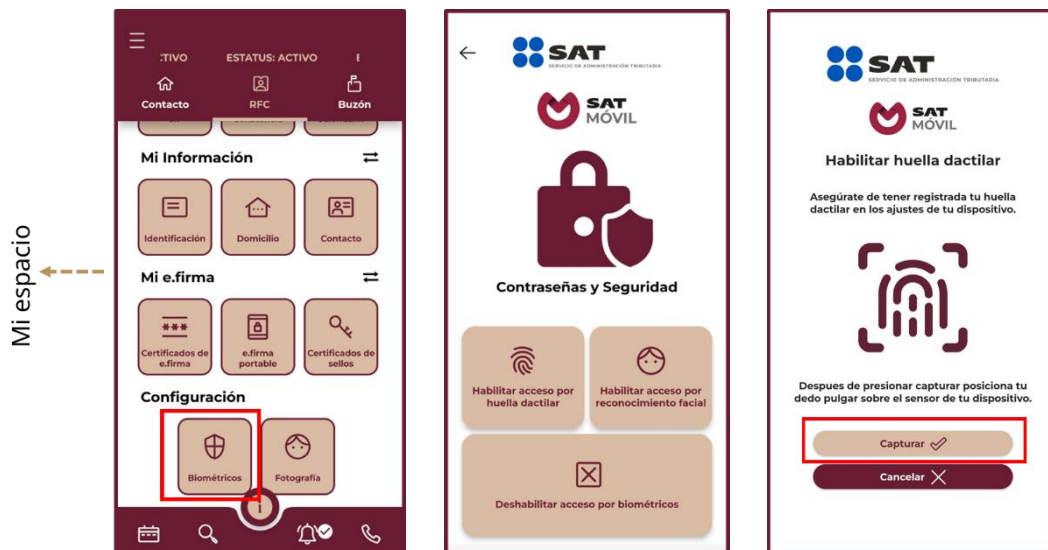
Mi espacio

:TIVO ESTATUS: ACTIVO

Contacto RFC Buzón

Mi Información

Identificación Domicilio Contacto

Mi e.firma

Certificados de e.firma e.firma portable Certificados de sellos

Configuración

Biométricos Fotografía

SAT SERVICIO DE ADMINISTRACIÓN TRIBUTARIA

SAT MÓVIL

Contraseñas y Seguridad

Habilitar acceso por huella dactilar

Habilitar acceso por reconocimiento facial

Deshabilitar acceso por biométricos

SAT SERVICIO DE ADMINISTRACIÓN TRIBUTARIA

SAT MÓVIL

Habilitar huella dactilar

Asegúrate de tener registrada tu huella dactilar en los ajustes de tu dispositivo.

Despues de presionar capturar posiciona tu dedo pulgar sobre el sensor de tu dispositivo.

Capturar

Cancelar